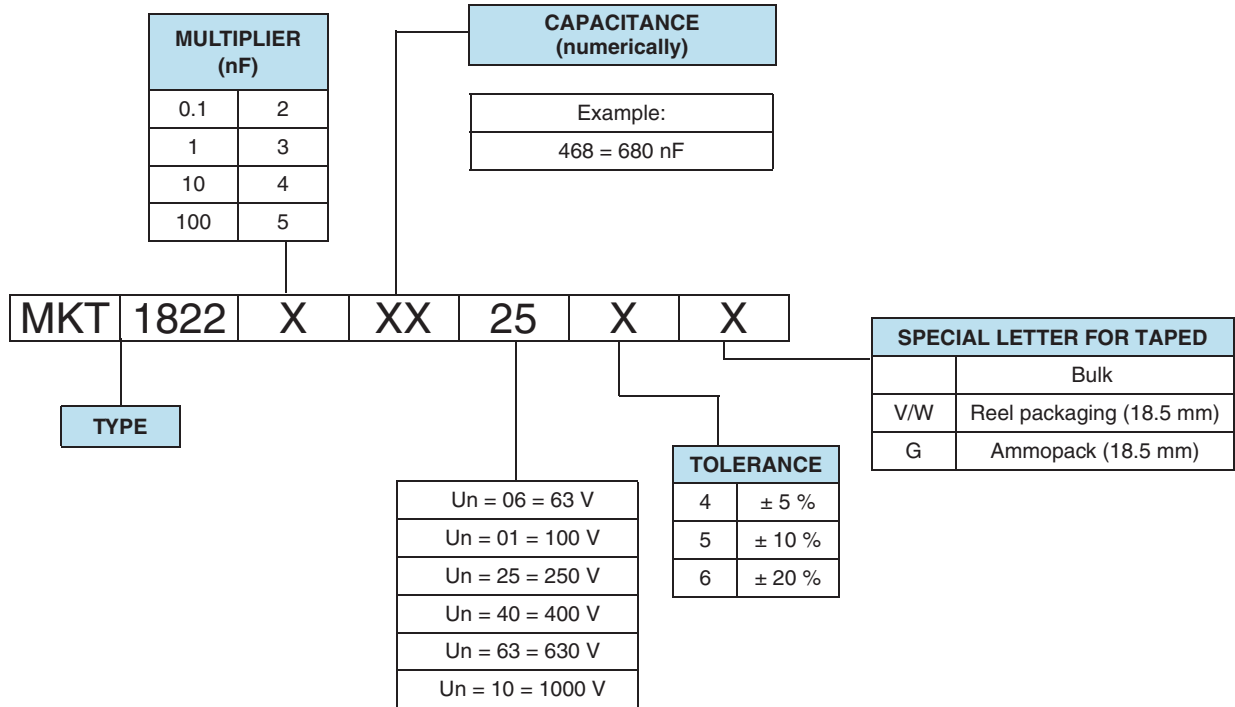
| MULTIPLIER (nF) | |
|---|---|
| 0.1 | 2 |
| 1 | 3 |
| 10 | 4 |
| 100 | 5 |

CAPACITANCE (numerically)

| Example: |
|---|
| 468 = 680 nF |

| MKT | 1822 | X | XX | 25 | X | X |
|---|---|---|---|---|---|---|

TYPE

| Un = 06 = 63 V |
|---|
| Un = 01 = 100 V |
| Un = 25 = 250 V |
| Un = 40 = 400 V |
| Un = 63 = 630 V |
| Un = 10 = 1000 V |

| TOLERANCE | |
|---|---|
| 4 | ± 5 % |
| 5 | ± 10 % |
| 6 | ± 20 % |

| SPECIAL LETTER FOR TAPED | |
|---|---|
| | Bulk |
| V/W | Reel packaging (18.5 mm) |
| G | Ammopack (18.5 mm) |